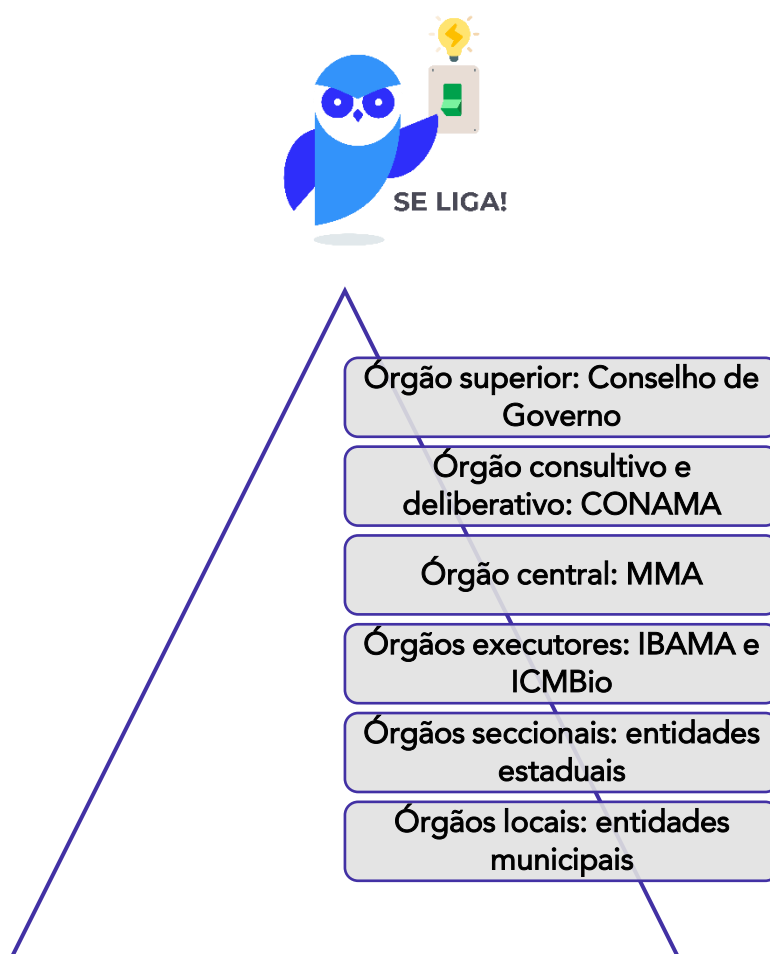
SE LIGA!

Órgão superior: Conselho de Governo

Órgão consultivo e deliberativo: CONAMA

Órgão central: MMA

Órgãos executores: IBAMA e ICMBio

Órgãos seccionais: entidades estaduais

Órgãos locais: entidades municipais